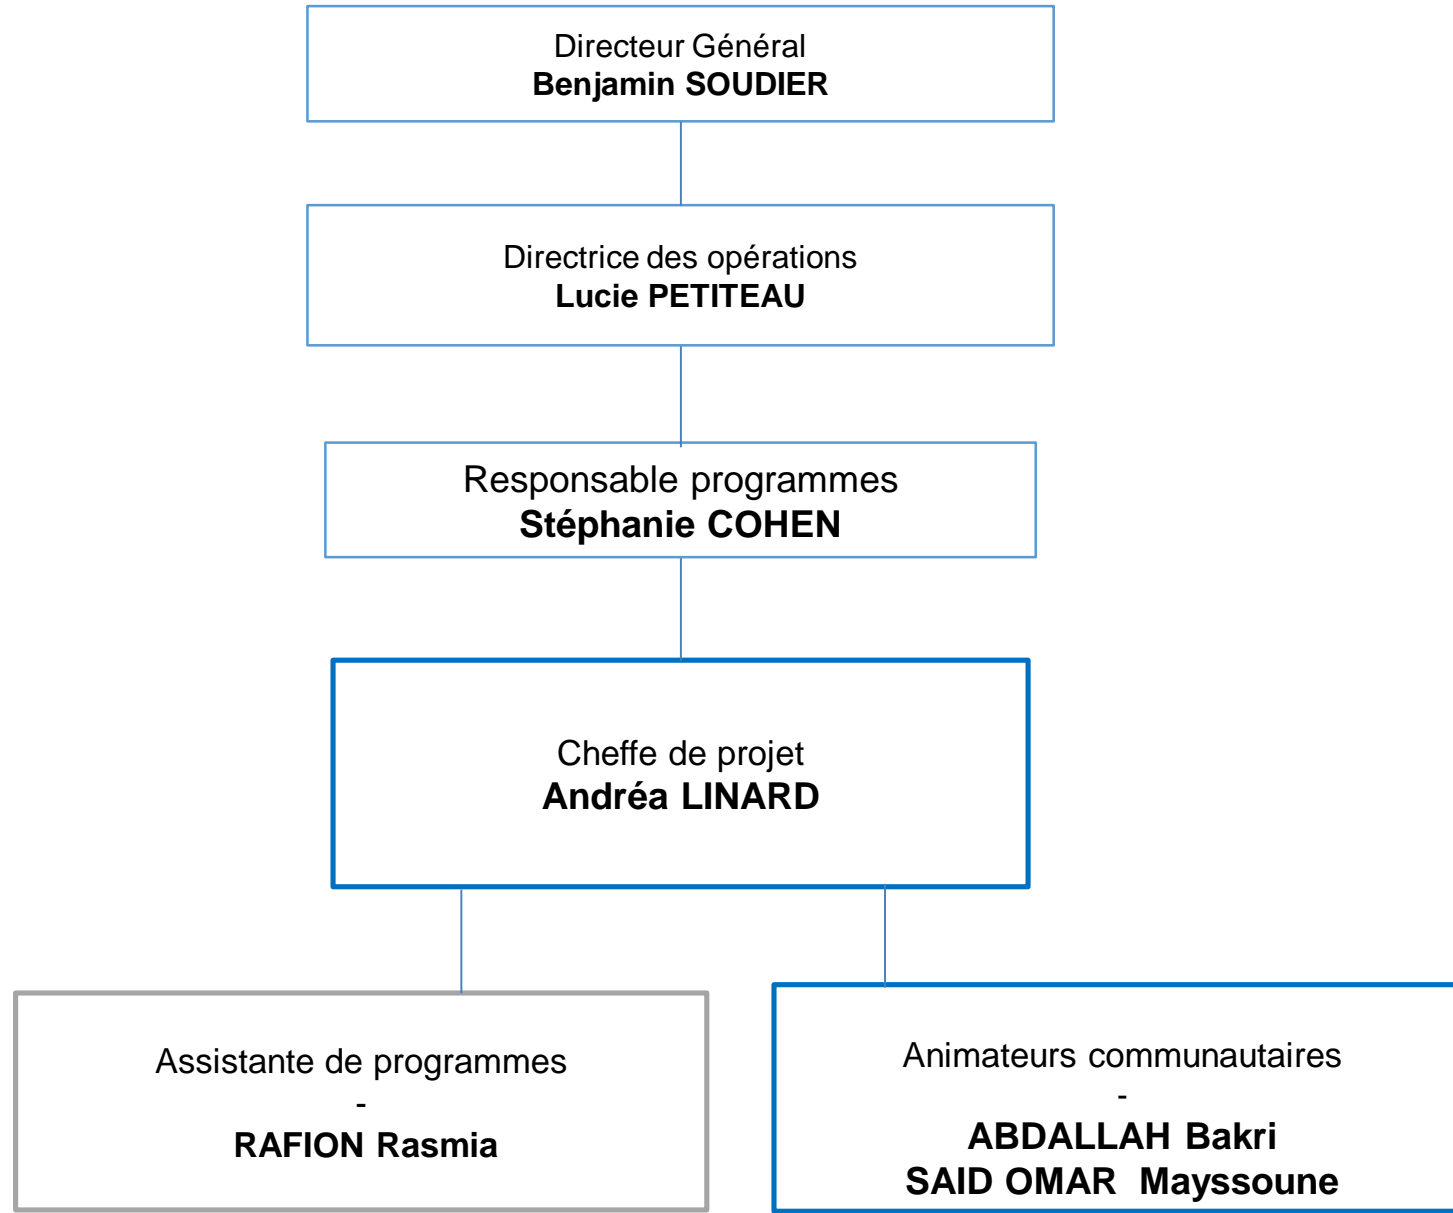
Directeur Général
**Benjamin SOUDIER**

Directrice des opérations
**Lucie PETITEAU**

Responsable programmes
**Stéphanie COHEN**

Cheffe de projet
**Andréa LINARD**

Assistante de programmes
-
**RAFION Rasmia**

Animateurs communautaires
-
**ABDALLAH Bakri**
**SAID OMAR Mayssoune**